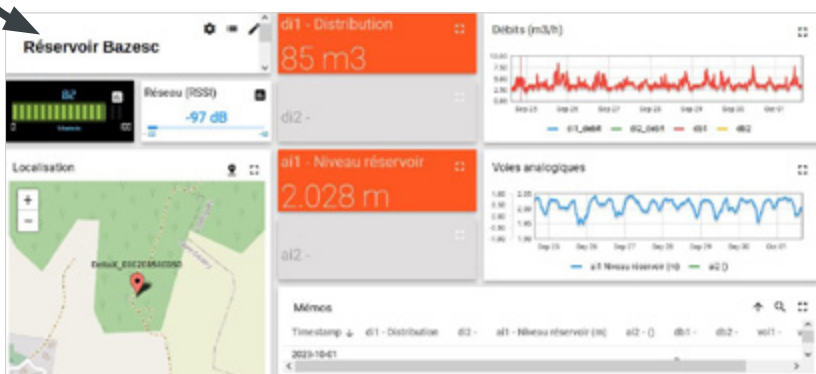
Réservoir Bazesc

82

Réseau (RSSI)

-97 dB

Localisation

+
−

DeltaX_E0C2085A0D5D

di1 - Distribution

85 m3

di2 -

ai1 - Niveau réservoir

2.028 m

ai2 -

Débits (m3/h)

Sep 25 Sep 26 Sep 27 Sep 28 Sep 29 Sep 30 Oct 01

di1_debit di2_debit db1 db2

Voies analogiques

2.10
2.05
2.00
1.95
1.90

Sep 25 Sep 26 Sep 27 Sep 28 Sep 29 Sep 30 Oct 01

ai1 Niveau réservoir (m) ai2 ()

Mémos

Timestamp ↓ di1 - Distribution di2 - ai1 - Niveau réservoir (m) ai2 - () db1 - db2 - wo1 -

2023-10-01